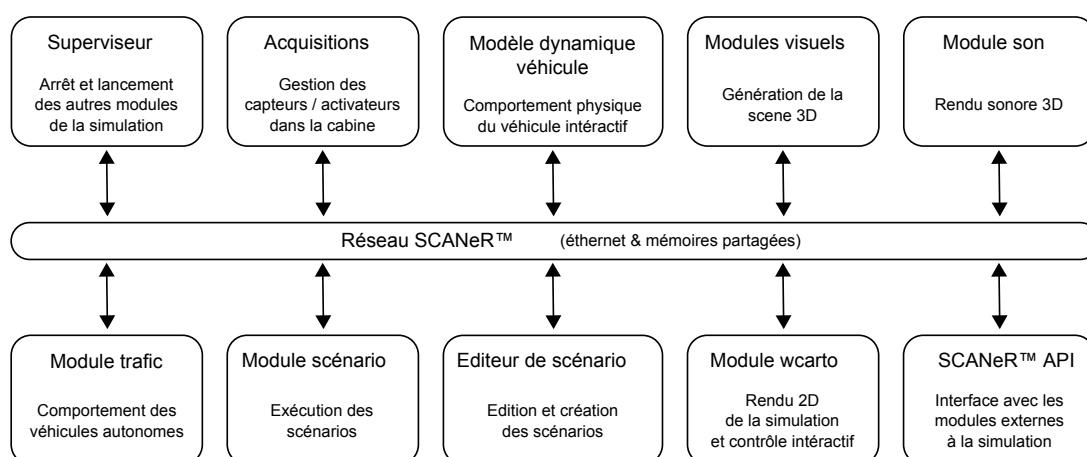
Superviseur

Arrêt et lancement des autres modules de la simulation

Acquisitions

Gestion des capteurs / activateurs dans la cabine

Modèle dynamique véhicule

Comportement physique du véhicule intéractif

Modules visuels

Génération de la scene 3D

Module son

Rendu sonore 3D

Réseau SCANeR™ (éthernet & mémoires partagées)

Module trafic

Comportement des véhicules autonomes

Module scénario

Exécution des scénarios

Editeur de scénario

Edition et création des scénarios

Module wcarto

Rendu 2D de la simulation et contrôle intéractif

SCANeR™ API

Interface avec les modules externes à la simulation